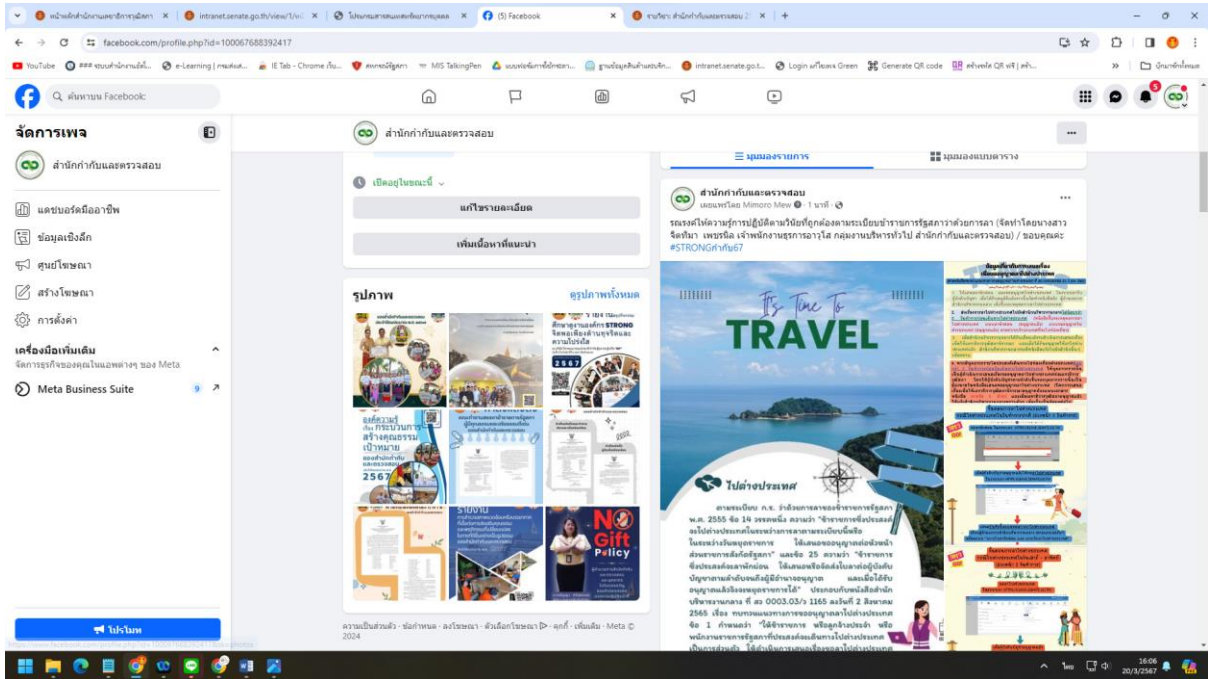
หน้าหลักสำนักงานเลขาธิการวุฒิสภา | intranet.senate.go.th/view/1/... | โปรแกรมสารสนเทศเพื่อการบุคคล | (5) Facebook | รายวิชา: สำนักกำกับและตรวจสอบ 2...

facebook.com/profile.php?id=100067688392417

YouTube | ### ระบบสำนักงานอัตโ... | e-Learning | กรมส่งเส... | IE Tab - Chrome เว็บ... | สหกรณ์วุฒิสภา | MIS TalkingPen | แบบฟอร์มการใช้รถยนต... | ฐานข้อมูลสินค้าและบริก... | intranet.senate.go.t... | Login เสโนเนต Green | Generate QR code | สร้างคิวอาร์ QR ฟรี | สร้า... | บุ๊กมาร์กทั้งหมด

ค้นหาบน Facebook

จัดการเพจ

สำนักกำกับและตรวจสอบ

แดชบอร์ดมืออาชีพ

ข้อมูลเชิงลึก

ศูนย์โฆษณา

สร้างโฆษณา

การตั้งค่า

เครื่องมือเพิ่มเติม

จัดการธุรกิจของคุณในแอพต่างๆ ของ Meta

Meta Business Suite 9

โปรโมท

สำนักกำกับและตรวจสอบ

เปิดอยู่ในขณะนี้

แก้ไขรายละเอียด

เพิ่มเนื้อหาที่แนะนำ

รูปภาพ

ดูรูปภาพทั้งหมด

ความเป็นส่วนตัว · ข้อกำหนด · ลงโฆษณา · ตัวเลือกโฆษณา · คุกกี้ · เพิ่มเติม · Meta © 2024

มุมมองรายการ

มุมมองแบบตาราง

สำนักกำกับและตรวจสอบ

เผยแพร่โดย Mimoro Mew · 1 นาที ·

รณรงค์ให้ความรู้การปฏิบัติตามวินัยที่ถูกต้องตามระเบียบข้าราชการรัฐสภาสามัญด้วยการลา (จัดทำโดยนางสาวจิตรัมภา เพชรนิล เจ้าพนักงานธุรการอาวุโส กลุ่มงานบริหารทั่วไป สำนักกำกับและตรวจสอบ) / ขอบคุณค่ะ #STRONGกำกับ67

It's Time To TRAVEL

ไปต่างประเทศ

ตามระเบียบ ก.ร. ว่าด้วยการลาของข้าราชการรัฐสภา พ.ศ. 2555 ข้อ 14 วรรคหนึ่ง ความว่า "ข้าราชการซึ่งประสงค์จะไปต่างประเทศในระหว่างการลาหรือในวันหยุดราชการ ให้เสนอขออนุญาตต่อหัวหน้าส่วนราชการสังกัดรัฐสภา" และข้อ 25 ความว่า "ข้าราชการซึ่งประสงค์จะลาพักผ่อน ให้เสนอหรือส่งใบลาต่อผู้บังคับบัญชาตามลำดับจนถึงผู้มีอำนาจอนุญาต และเมื่อได้รับอนุญาตแล้วจึงจะหยุดราชการได้" ประกอบกับหนังสือสำนักบริหารงานกลาง ที่ สว 0003.03/ว 1165 ลงวันที่ 2 สิงหาคม 2565 เรื่อง ทบทวนแนวทางการขออนุญาตลาไปต่างประเทศ ข้อ 1 กำหนดว่า "ให้ข้าราชการ หรือลูกจ้างประจำ หรือพนักงานราชการรัฐสภาที่ประสงค์จะเดินทางไปต่างประเทศเป็นการส่วนตัว ให้ดำเนินการเสนอเรื่องขอลาไปต่างประเทศ

No Gift Policy

2567

16:06
20/3/2567